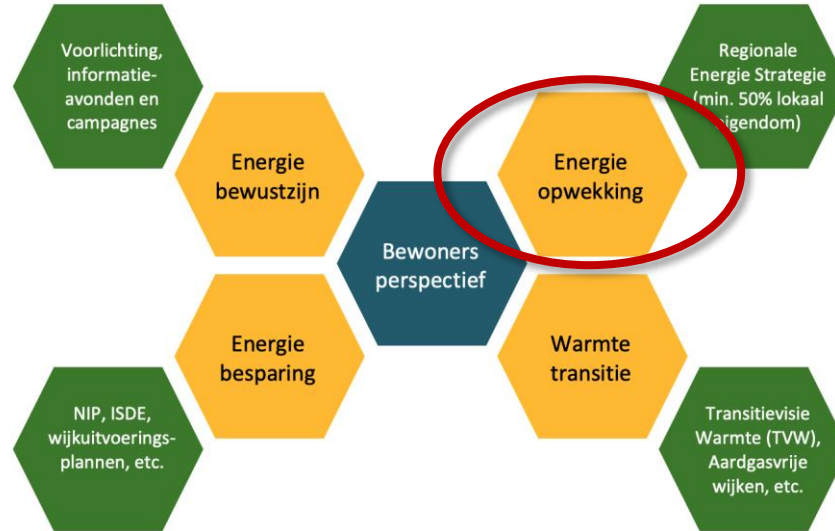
Voorlichting, informatie-avonden en campagnes

Regionale Energie Strategie (min. 50% lokaal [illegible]eigendom)

Energie bewustzijn

Energie opwekking

Bewoners perspectief

Energie besparing

Warmte transitie

NIP, ISDE, wijkuitvoerings-plannen, etc.

Transitievisie Warmte (TVW), Aardgasvrije wijken, etc.